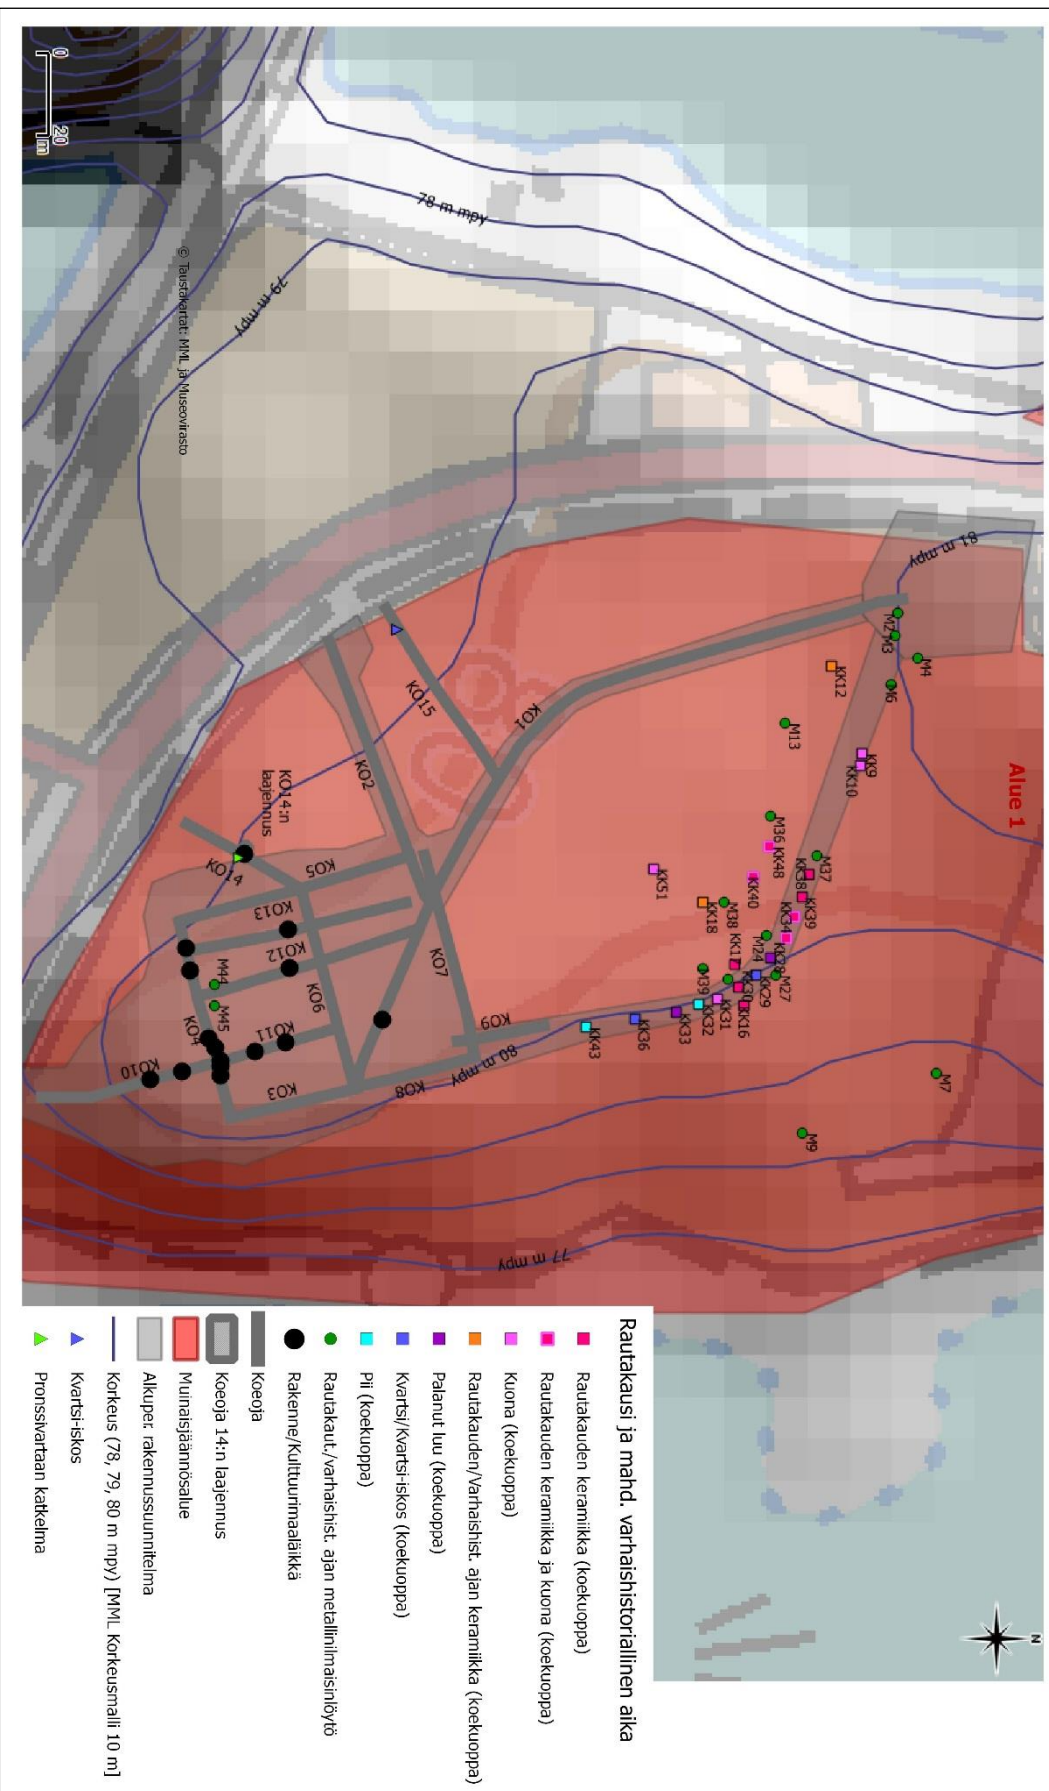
0 20 m

78 m mpy

79 m mpy

© Taustakartat: MML ja Museovirasto

81 m mpy

Alue 1

M2
M3
M4
M6
KK12
M13
KK9
KK10
KO1
KO15
KO2
KO14:n laajennus
KO14
KO5
M36
KK48
M37
KK38
KK39
KK51
KK40
KK34
M38
KK18
KO13
KO12
KO7
M24
KK17
KK28
M27
KK29
M39
KK30
KK16
KK31
KK32
KK33
KK36
KK43
M44
M45
KO6
KO11
KO4
KO9
80 m mpy
KO10
KO3
KO8
M7
M9
77 m mpy

Rautakausi ja mahd. varhaishistoriallinen aika
Rautakauden keramiikka (koekuoppa)
Rautakauden keramiikka ja kuona (koekuoppa)
Kuona (koekuoppa)
Rautakauden/Varhaishist. ajan keramiikka (koekuoppa)
Palanut luu (koekuoppa)
Kvartsi/Kvartsi-iskos (koekuoppa)
Pii (koekuoppa)
Rautakaut./varhaishist. ajan metallinilmaisinlöytö
Rakenne/Kulttuurimaalaikkä
Koeoja
Koeoja 14:n laajennus
Muinaisjäännösalue
Alkuper. rakennussuunnitelma
Korkeus (78, 79, 80 m mpy) [MML Korkeusmalli 10 m]
Kvartsi-iskos
Pronssikvartaan katkelma